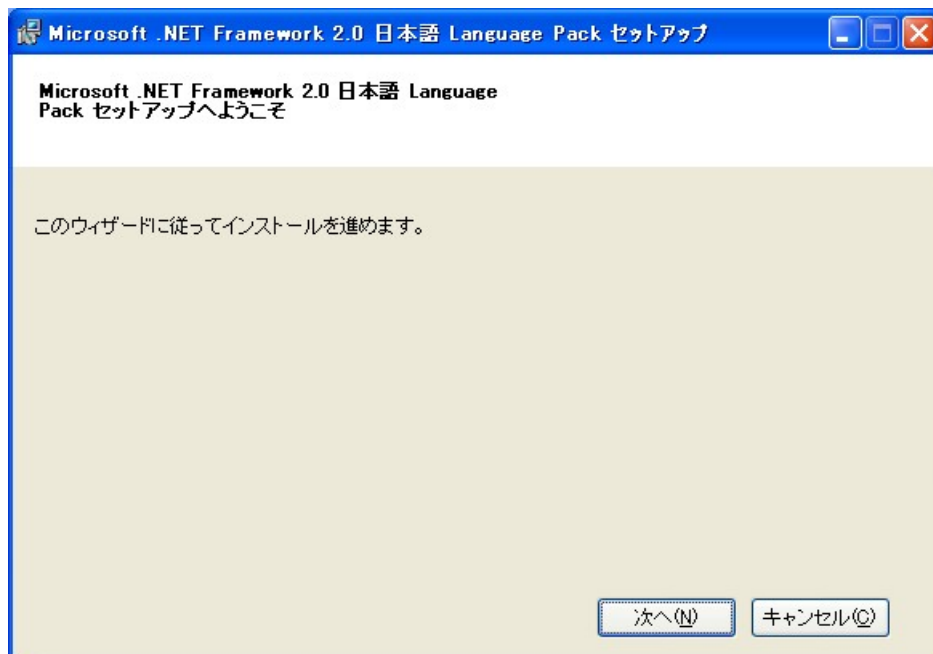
Microsoft .NET Framework 2.0 日本語 Language Pack セットアップ

Microsoft .NET Framework 2.0 日本語 Language Pack セットアップへようこそ

このウィザードに従ってインストールを進めます。

次へ(N)

キャンセル(C)